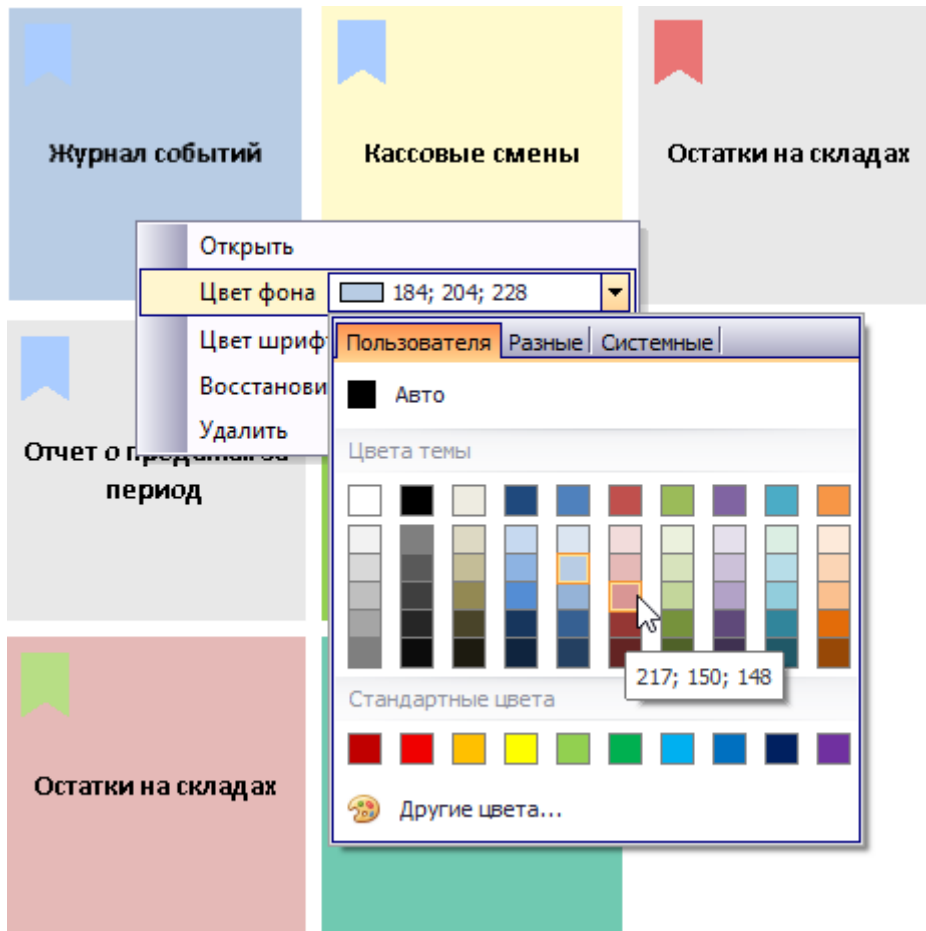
Журнал событий

Кассовые смены

Остатки на складах

Открыть

Цвет фона 184; 204; 228

Цвет шрифт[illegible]

Восстанови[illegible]

Удалить

Отчет о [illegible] период

Пользователя | Разные | Системные

Авто

Цвета темы

217; 150; 148

Стандартные цвета

Другие цвета...

Остатки на складах